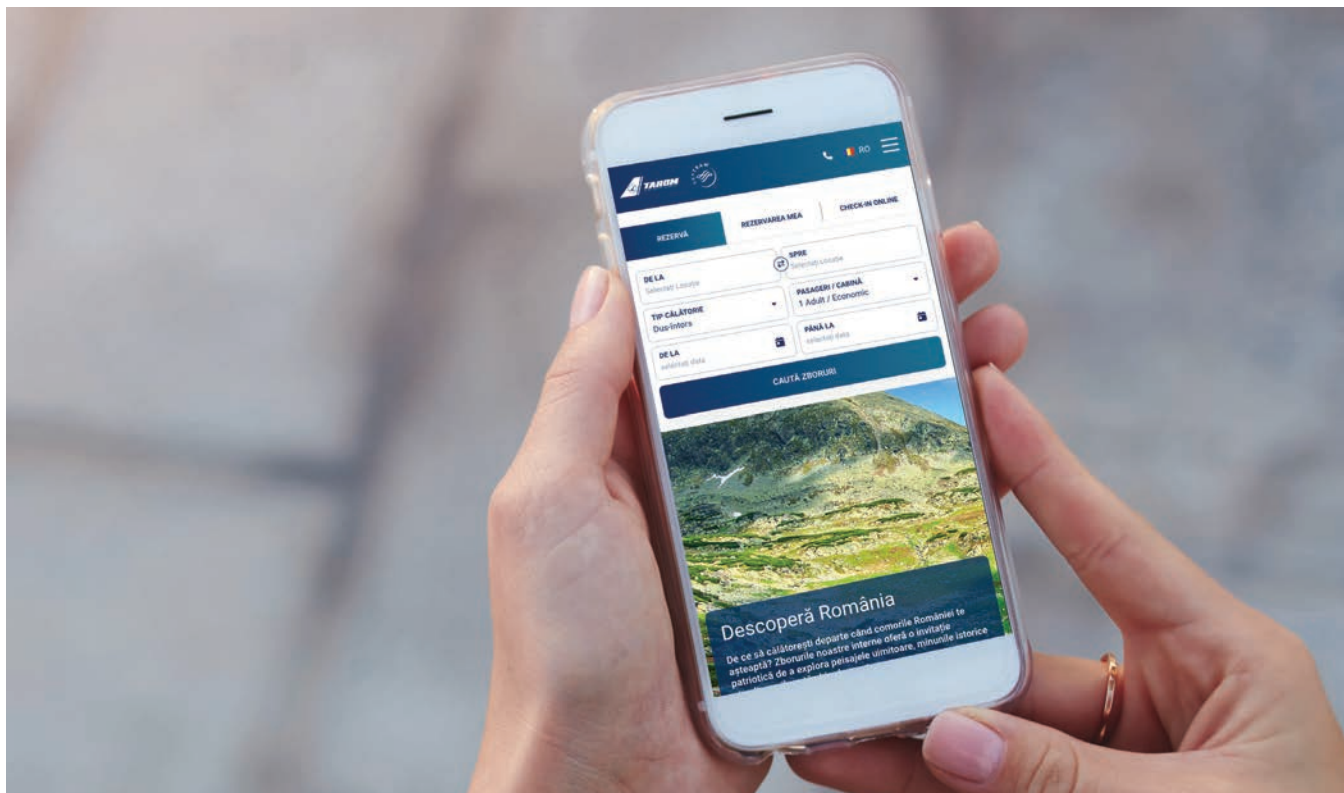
TAROM

RO

REZERVĂ

REZERVAREA MEA

CHECK-IN ONLINE

DE LA
Selectați Locația

SPRE
Selectați Locația

TIP CĂLĂTORIE
Dus-întors

PASAGERI / CABINĂ
1 Adult / Economic

DE LA
selectați data

PÂNĂ LA
selectați data

CAUTĂ ZBORURI

Descoperă România

De ce să călătorești departe când comorile României te așteaptă? Zborurile noastre interne oferă o invitație patriotică de a explora peisajele uimitoare, minunile istorice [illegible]